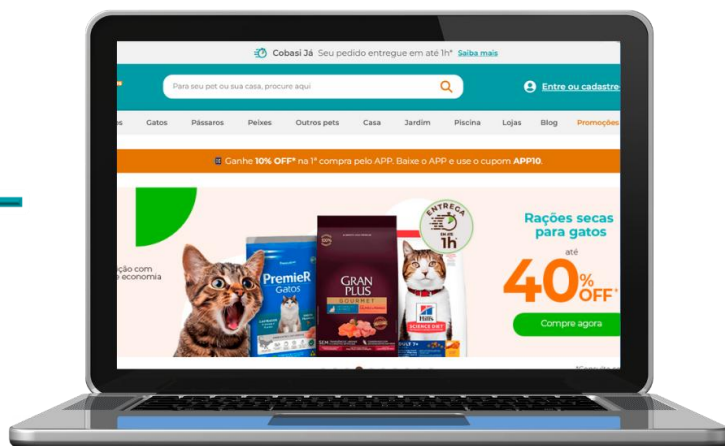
Cobasi Já Seu pedido entregue em até 1h* Saiba mais

Para seu pet ou sua casa, procure aqui

Entre ou cadastre

s Gatos Pássaros Peixes Outros pets Casa Jardim Piscina Lojas Blog Promoções

Ganhe 10% OFF* na 1ª compra pelo APP. Baixe o APP e use o cupom APP10.

ção com
economia

PremieR Gatos

GRAN PLUS GOURMET

Hill's SCIENCE DIET

ENTREGA em até 1h

Rações secas para gatos

até

40% OFF*

Compre agora